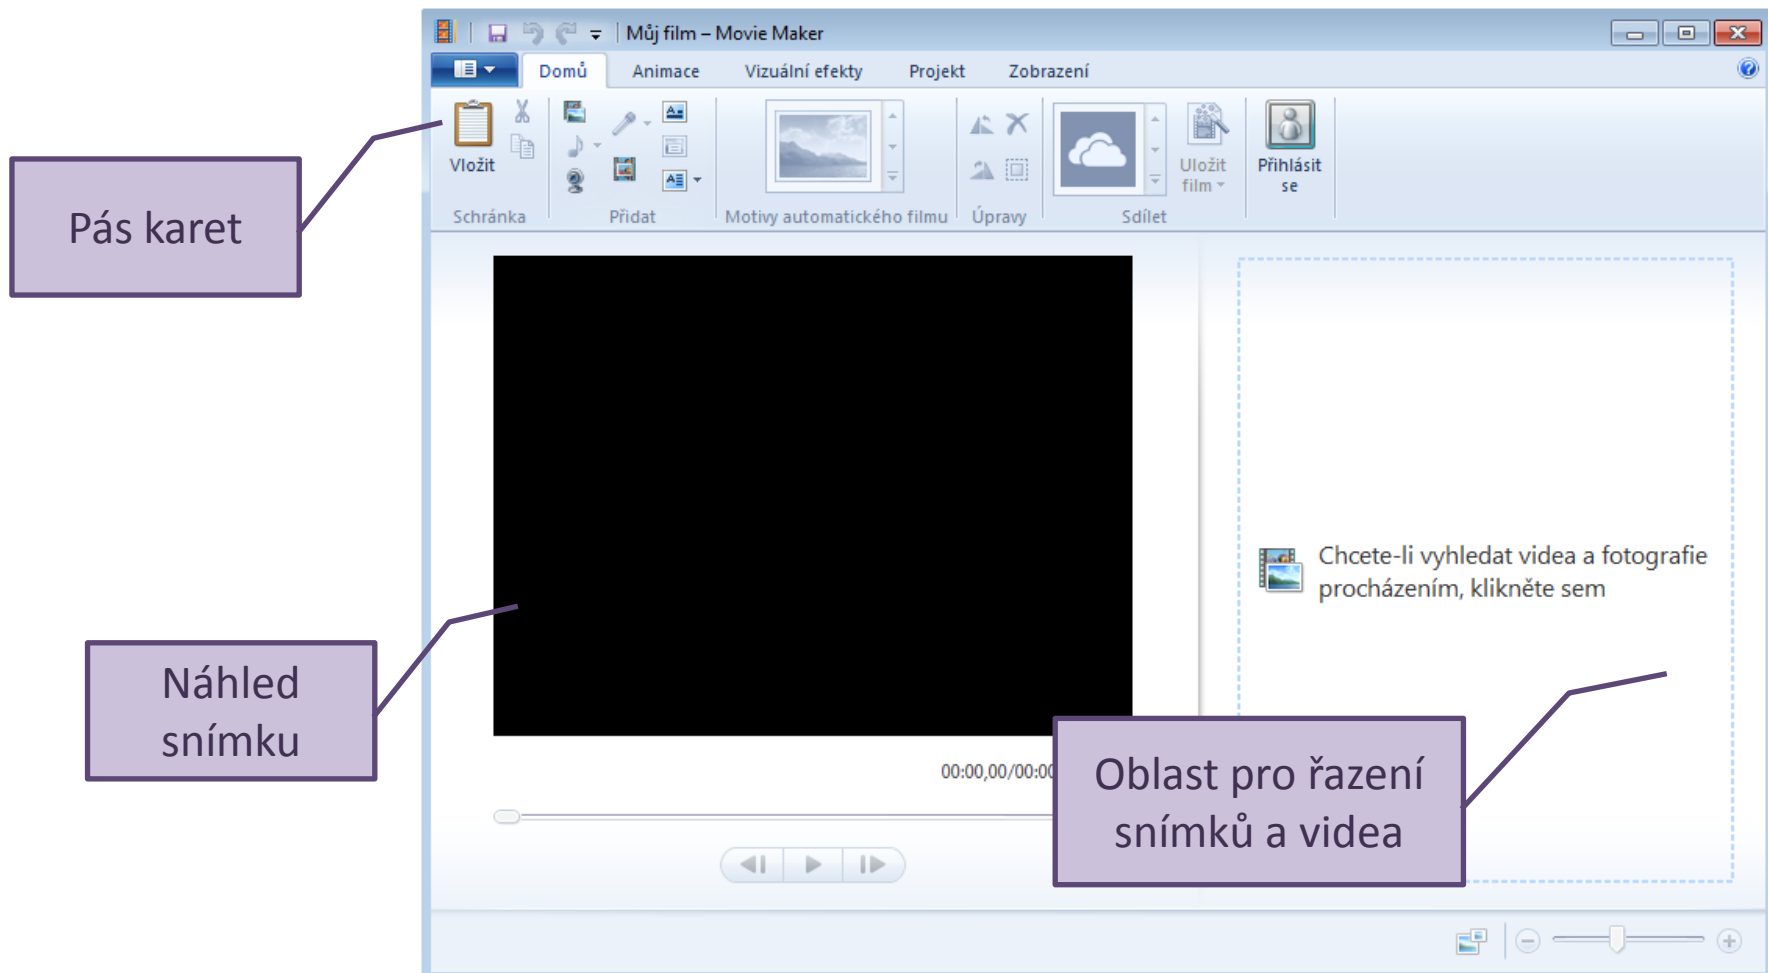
Můj film – Movie Maker

Domů
Animace
Vizuální efekty
Projekt
Zobrazení

Vložit
Schránka
Přidat
Motivy automatického filmu
Úpravy
Uložit film
Přihlásit se
Sdílet

Pás karet

Náhled snímku

00:00,00/00:00

Chcete-li vyhledat videa a fotografie procházením, klikněte sem

Oblast pro řazení snímků a videa